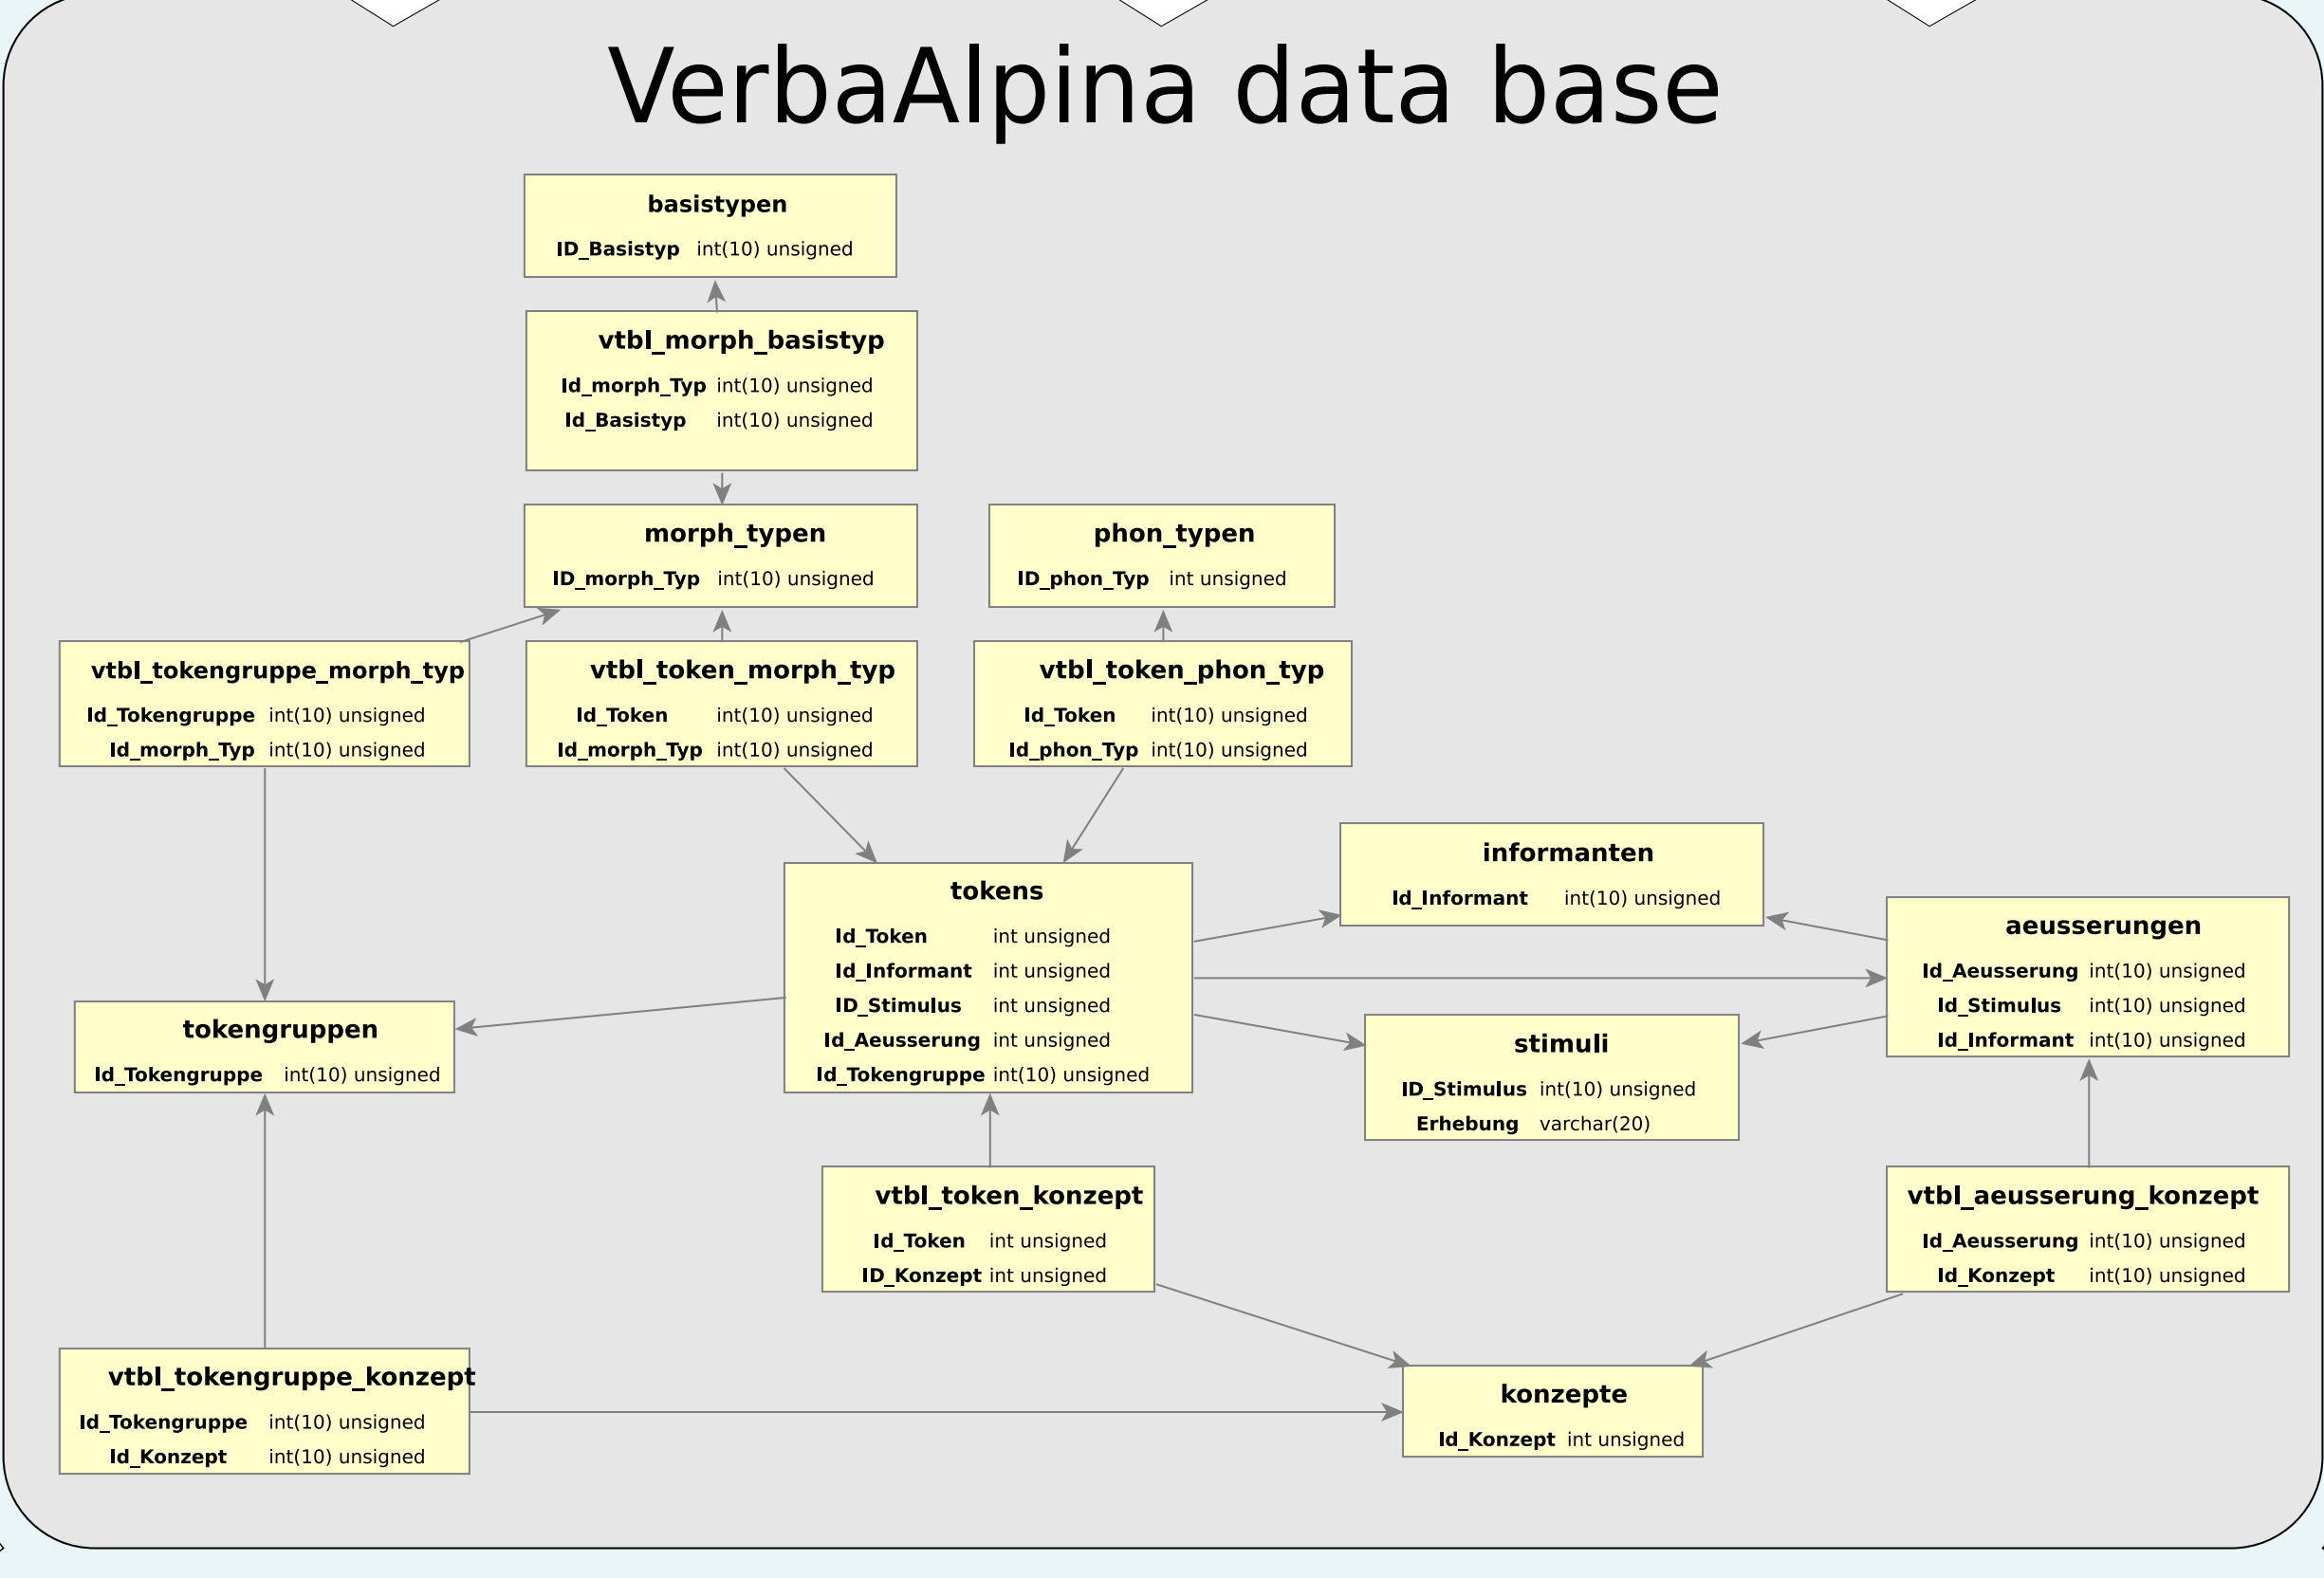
VerbaAlpina data base

basistypen
ID_Basistyp int(10) unsigned

vtbl_morph_basistyp
Id_morph_Typ int(10) unsigned
Id_Basistyp int(10) unsigned

morph_typen
ID_morph_Typ int(10) unsigned

phon_typen
ID_phon_Typ int unsigned

vtbl_tokengruppe_morph_typ
Id_Tokengruppe int(10) unsigned
Id_morph_Typ int(10) unsigned

vtbl_token_morph_typ
Id_Token int(10) unsigned
Id_morph_Typ int(10) unsigned

vtbl_token_phon_typ
Id_Token int(10) unsigned
Id_phon_Typ int(10) unsigned

informanten
Id_Informant int(10) unsigned

tokens
Id_Token int unsigned
Id_Informant int unsigned
ID_Stimulus int unsigned
Id_Aeusserung int unsigned
Id_Tokengruppe int(10) unsigned

aeusserungen
Id_Aeusserung int(10) unsigned
Id_Stimulus int(10) unsigned
Id_Informant int(10) unsigned

tokengruppen
Id_Tokengruppe int(10) unsigned

stimuli
ID_Stimulus int(10) unsigned
Erhebung varchar(20)

vtbl_token_konzept
Id_Token int unsigned
ID_Konzept int unsigned

vtbl_aeusserung_konzept
Id_Aeusserung int(10) unsigned
Id_Konzept int(10) unsigned

vtbl_tokengruppe_konzept
Id_Tokengruppe int(10) unsigned
Id_Konzept int(10) unsigned

konzepte
Id_Konzept int unsigned